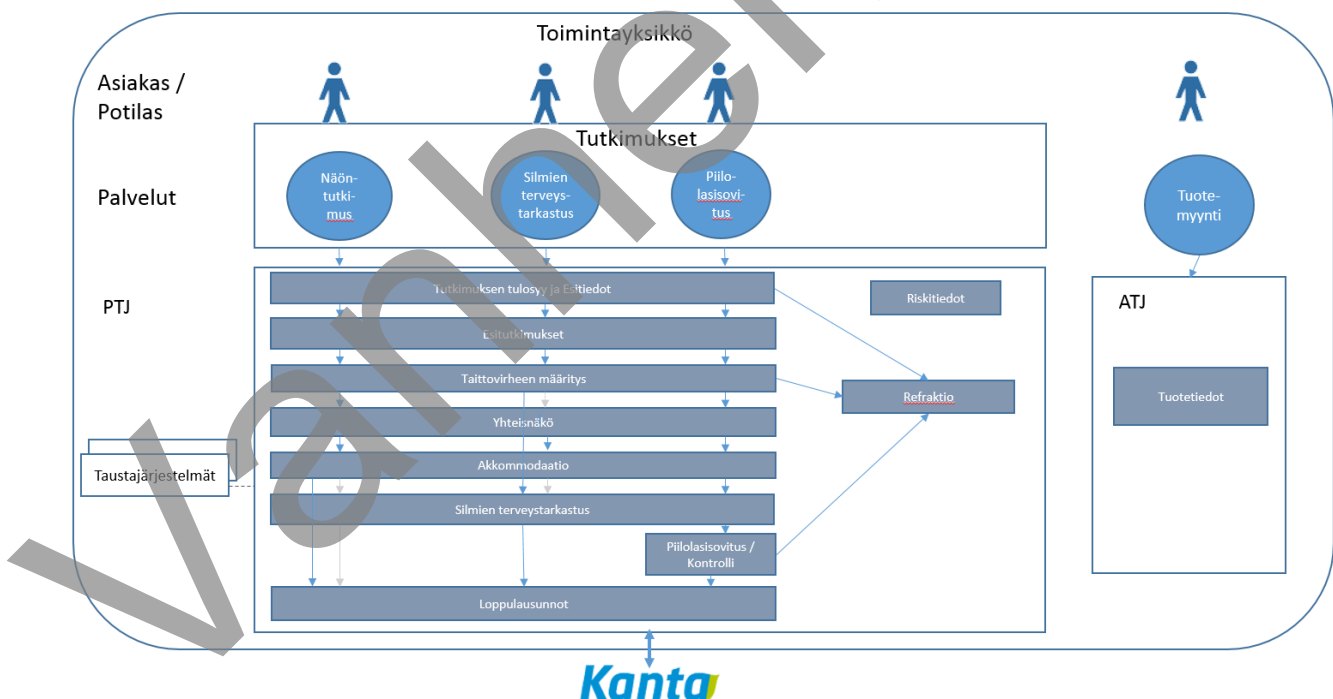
Toimintayksikkö

Asiakas / Potilas

Tutkimukset

Palvelut

Näöntutkimus

Silmien terveystarkastus

Piilolasisovitus

Tuotemyynti

PTJ

Tutkimuksen tulosyy ja Esitiedot

Riskitiedot

ATJ

Esitutkimukset

Taittovirheen määritys

Refraktio

Tuotetiedot

Yhteisnäkö

Taustajärjestelmät

Akkommodaatio

Silmien terveystarkastus

Piilolasisovitus / Kontrolli

Loppulausunnot

Kanta

valmel